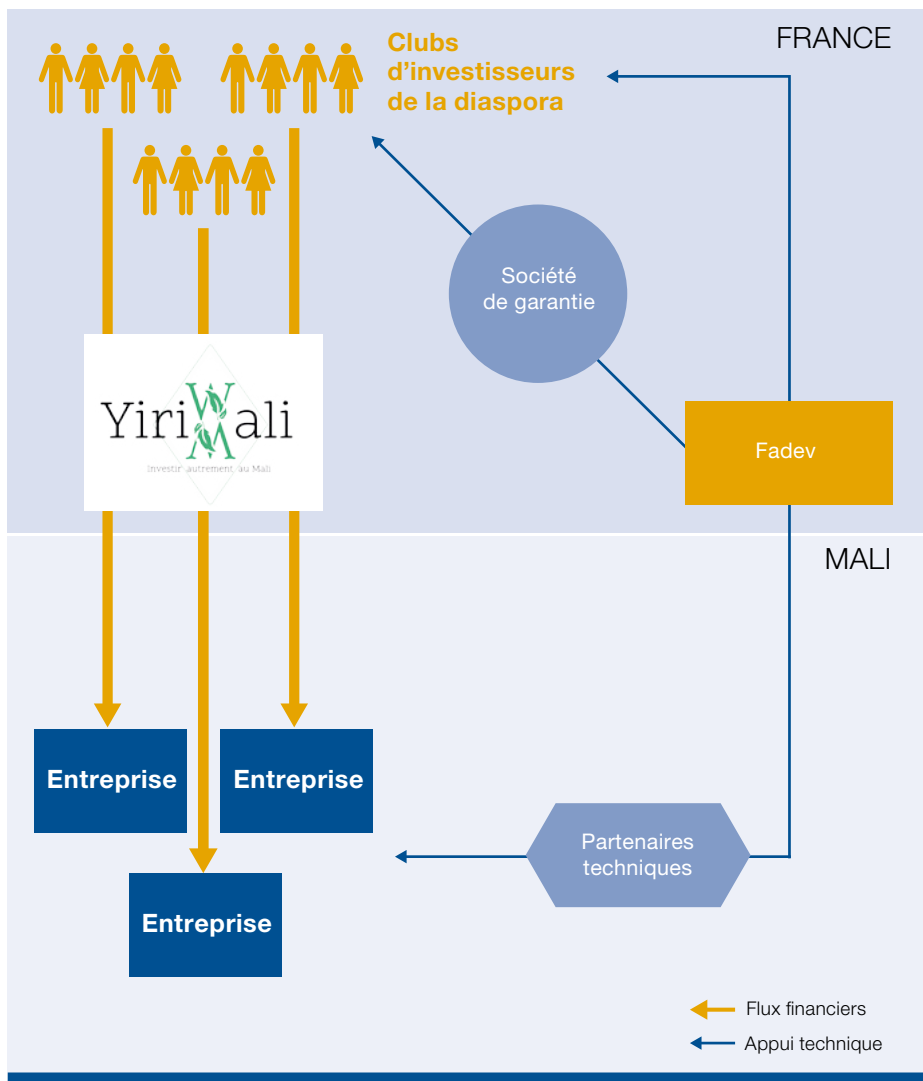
FRANCE

Clubs d'investisseurs de la diaspora

Société de garantie

YiriWali
Investir autrement au Mali

Fadev

MALI

Entreprise

Entreprise

Entreprise

Partenaires techniques

Flux financiers

Appui technique